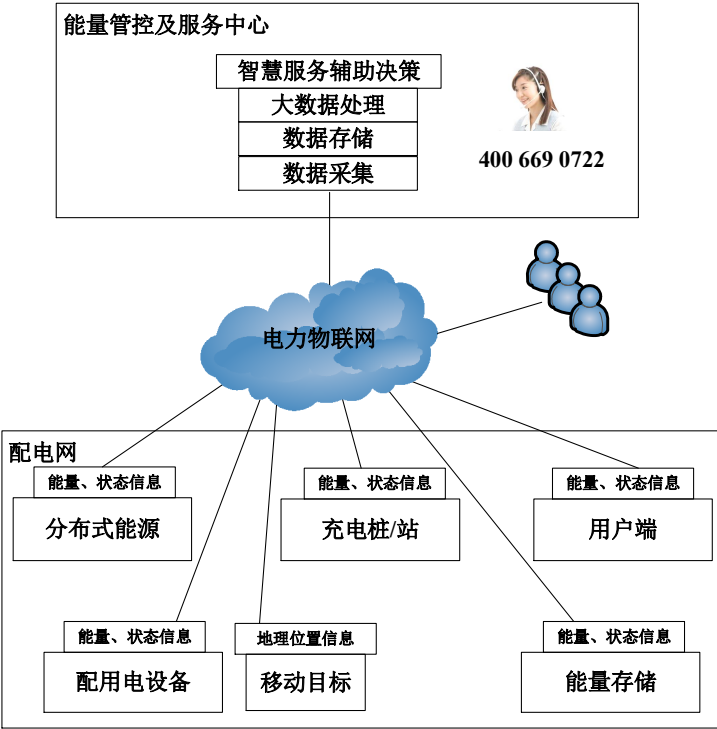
能量管控及服务中心

智慧服务辅助决策

大数据处理

数据存储

数据采集

400 669 0722

电力物联网

配电网

能量、状态信息

分布式能源

能量、状态信息

充电桩/站

能量、状态信息

用户端

能量、状态信息

配用电设备

地理位置信息

移动目标

能量、状态信息

能量存储